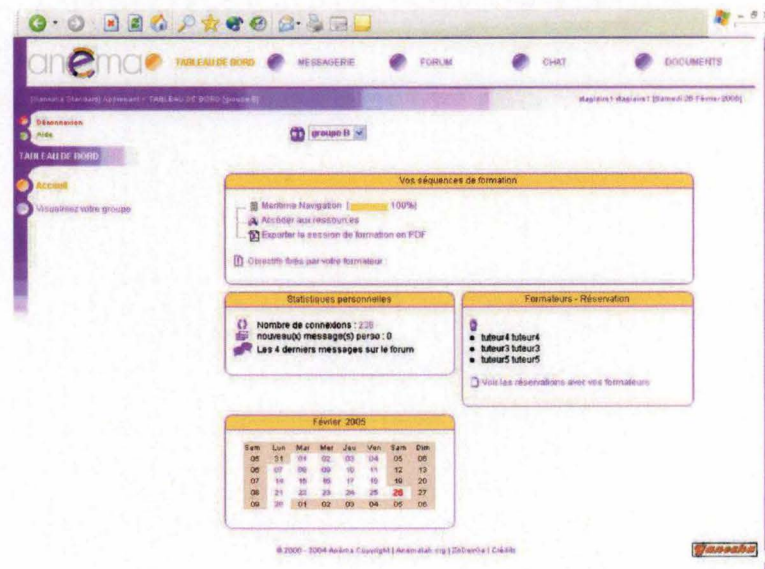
anema TABLEAU DE BORD MESSAGERIE FORUM CHAT DOCUMENTS

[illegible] TABLEAU DE BORD [groupe B]

stagiaire1 stagiaire1 [Samedi 26 Février 2005]

Déconnexion
Aide

TABLEAU DE BORD

Accueil

Visualisez votre groupe

groupe B

Vos séquences de formation

Maritime Navigation [ 100%]
Accéder aux ressources
Exporter la session de formation en PDF

Objectifs fixés par votre formateur :

Statistiques personnelles

Nombre de connexions : 238
nouveau(x) message(s) perso : 0
Les 4 derniers messages sur le forum

Formateurs - Réservation

tuteur4 tuteur4
tuteur3 tuteur3
tuteur5 tuteur5

Voir les réservations avec vos formateurs

Février 2005

| Sem | Lun | Mar | Mer | Jeu | Ven | Sam | Dim |
|---|---|---|---|---|---|---|---|
| 05 | 31 | 01 | 02 | 03 | 04 | 05 | 06 |
| 06 | 07 | 08 | 09 | 10 | 11 | 12 | 13 |
| 07 | 14 | 15 | 16 | 17 | 18 | 19 | 20 |
| 08 | 21 | 22 | 23 | 24 | 25 | 26 | 27 |
| 09 | 28 | 01 | 02 | 03 | 04 | 05 | 06 |

© 2000 - 2004 Anéma Copyright | Anema-lab.org | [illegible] | Crédits

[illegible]